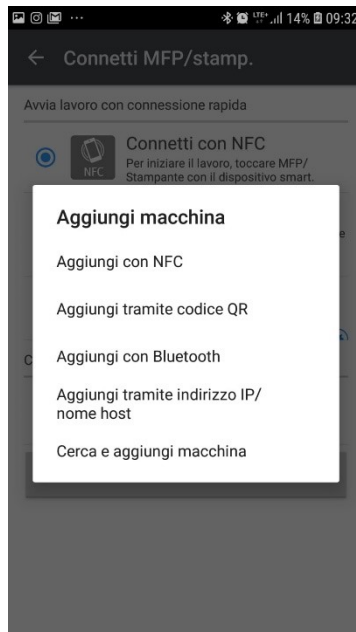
14% 09:32

← Connetti MFP/stamp.

Avvia lavoro con connessione rapida

Connetti con NFC
Per iniziare il lavoro, toccare MFP/ Stampante con il dispositivo smart.

NFC

Aggiungi macchina

Aggiungi con NFC

Aggiungi tramite codice QR

Aggiungi con Bluetooth

Aggiungi tramite indirizzo IP/ nome host

Cerca e aggiungi macchina